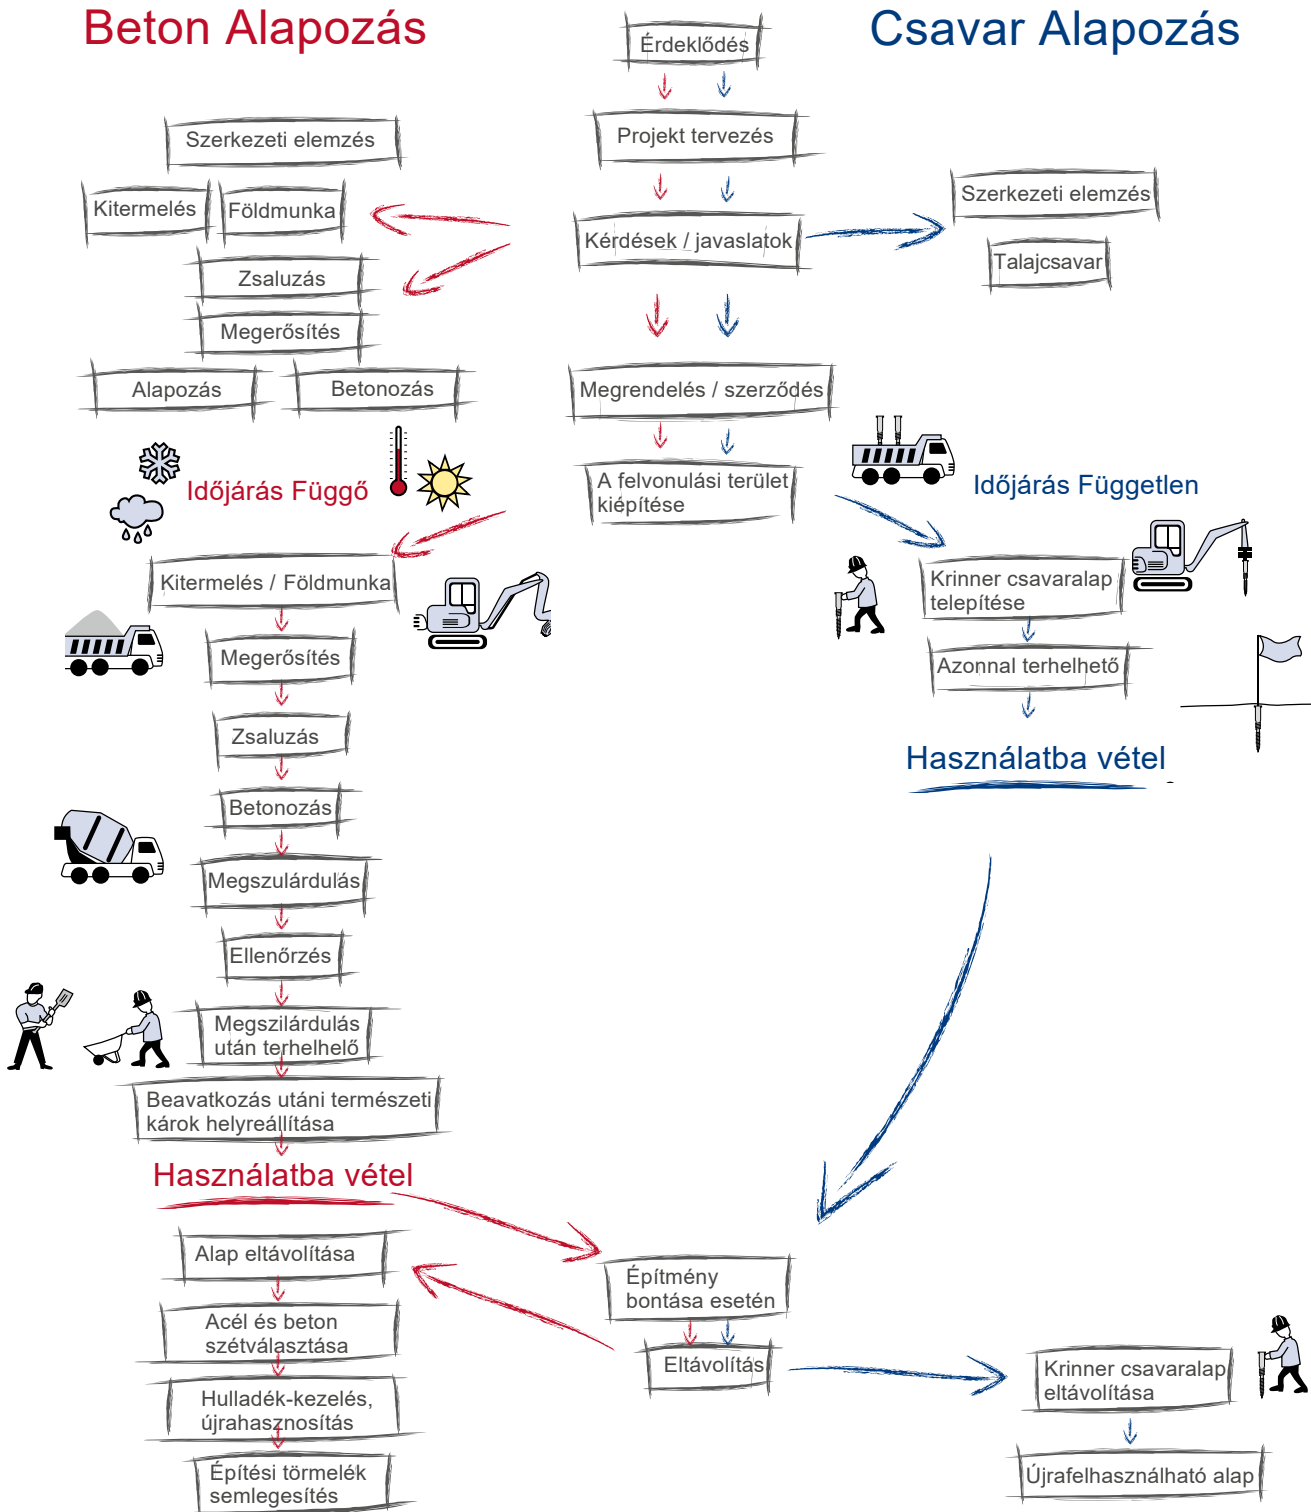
Beton Alapozás

Érdeklődés

Csavar Alapozás

Projekt tervezés

Szerkezeti elemzés

Kitermelés

Földmunka

Kérdések / javaslatok

Szerkezeti elemzés

Talajcsavar

Zsaluzás

Megerősítés

Alapozás

Betonozás

Megrendelés / szerződés

Időjárás Függő

A felvonulási terület kiépítése

Időjárás Független

Kitermelés / Földmunka

Krinner csavaralap telepítése

Megerősítés

Azonnal terhelhető

Zsaluzás

Használatba vétel

Betonozás

Megszulárdulás

Ellenőrzés

Megszilárdulás után terhelhelő

Beavatkozás utáni természeti károk helyreállítása

Használatba vétel

Alap eltávolítása

Építmény bontása esetén

Acél és beton szétválasztása

Eltávolítás

Krinner csavaralap eltávolítása

Hulladék-kezelés, újrahasznosítás

Újrafelhasználható alap

Építési törmelék semlegesítés